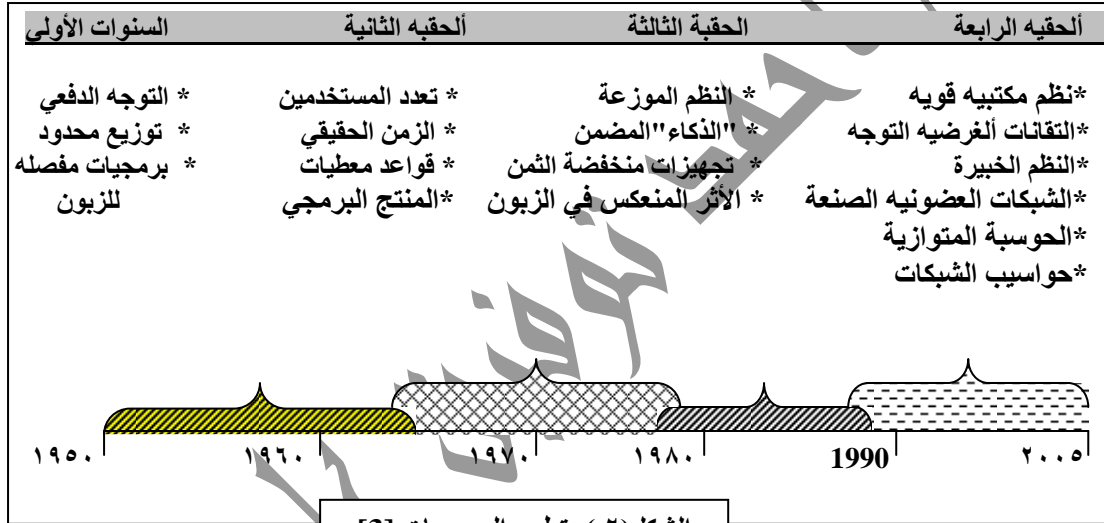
ألحقبه الرابعة
الحقبة الثالثة
ألحقبه الثانية
السنوات الأولى

*نظم مكتبيه قويه
*التقانات ألغرضيه التوجه
*النظم الخبيرة
*الشبكات العضونيه الصنعة
*الحوسبة المتوازية
*حواسيب الشبكات

* النظم الموزعة
* "الذكاء"المضمن
* تجهيزات منخفضة الثمن
* الأثر المنعكس في الزبون

* تعدد المستخدمين
* الزمن الحقيقي
* قواعد معطيات
*المنتج البرمجي

* التوجه الدفعي
* توزيع محدود
* برمجيات مفصله للزبون

٢٠٠٥ 1990 ١٩٨٠ ١٩٧٠ ١٩٦٠ ١٩٥٠

الشكل (٢) تطور البرمجيات [2]